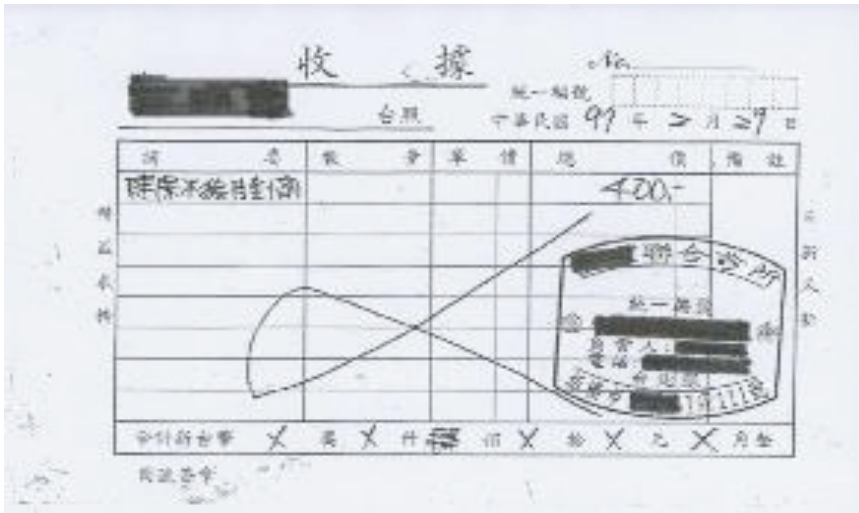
收 據 No.

台照 統一編號

中華民國 97 年 2 月 27 日

| 品 名 | 數 量 | 單 價 | 總 價 | 備 註 |
|---|---|---|---|---|
| 環保不銹鋼餐碗 | | | 400.- | |
| | | | | |
| | | | | |
| | | | | |
| | | | | |
| | | | | |
| | | | | |

合計新台幣 X 萬 X 仟 肆 佰 X 拾 X 元 X 角整

請注意保存

不另給收據

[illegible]聯合會所 統一編號 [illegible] 負責人: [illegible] 電話: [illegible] 地址: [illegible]

開發票